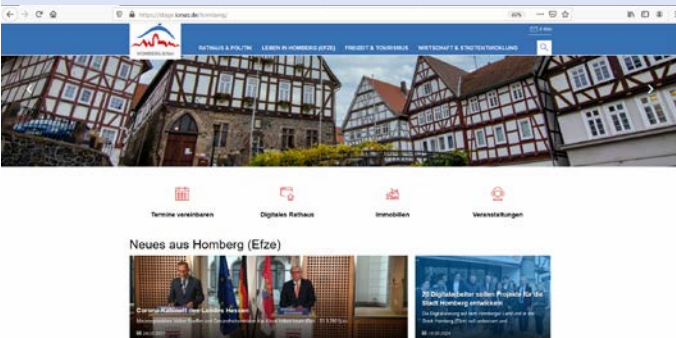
https://stage.ionas.de/homberg/

60%

E-Mail

HOMBERG (EFZE)

RATHAUS & POLITIK LEBEN IN HOMBERG (EFZE) FREIZEIT & TOURISMUS WIRTSCHAFT & STADTENTWICKLUNG

Termine vereinbaren

Digitales Rathaus

Immobilien

Veranstaltungen

Neues aus Homberg (Efze)

Corona-Kabinett des Landes Hessen

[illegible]

20 Digitalarbeiter sollen Projekte für die Stadt Homberg entwickeln

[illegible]